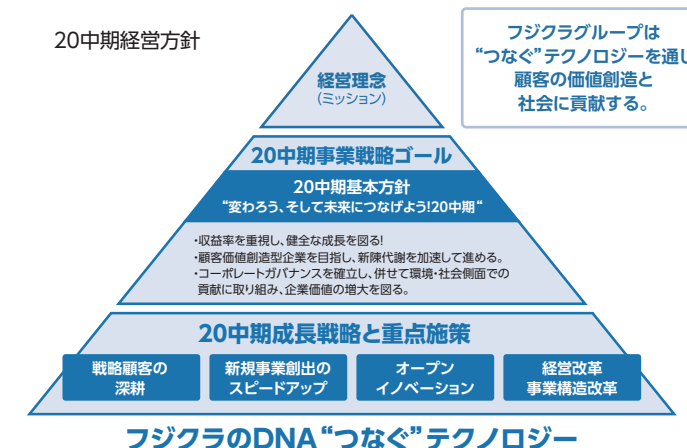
20中期経営方針

フジクラグループは
“つなぐ”テクノロジーを通し
顧客の価値創造と
社会に貢献する。

経営理念
（ミッション）

20中期事業戦略ゴール

20中期基本方針
“変わろう、そして未来につなげよう!20中期”

・収益率を重視し、健全な成長を図る!
・顧客価値創造型企業を目指し、新陳代謝を加速して進める。
・コーポレートガバナンスを確立し、併せて環境・社会側面での貢献に取り組み、企業価値の増大を図る。

20中期成長戦略と重点施策

戦略顧客の深耕

新規事業創出のスピードアップ

オープンイノベーション

経営改革
事業構造改革

フジクラのDNA“つなぐ”テクノロジー